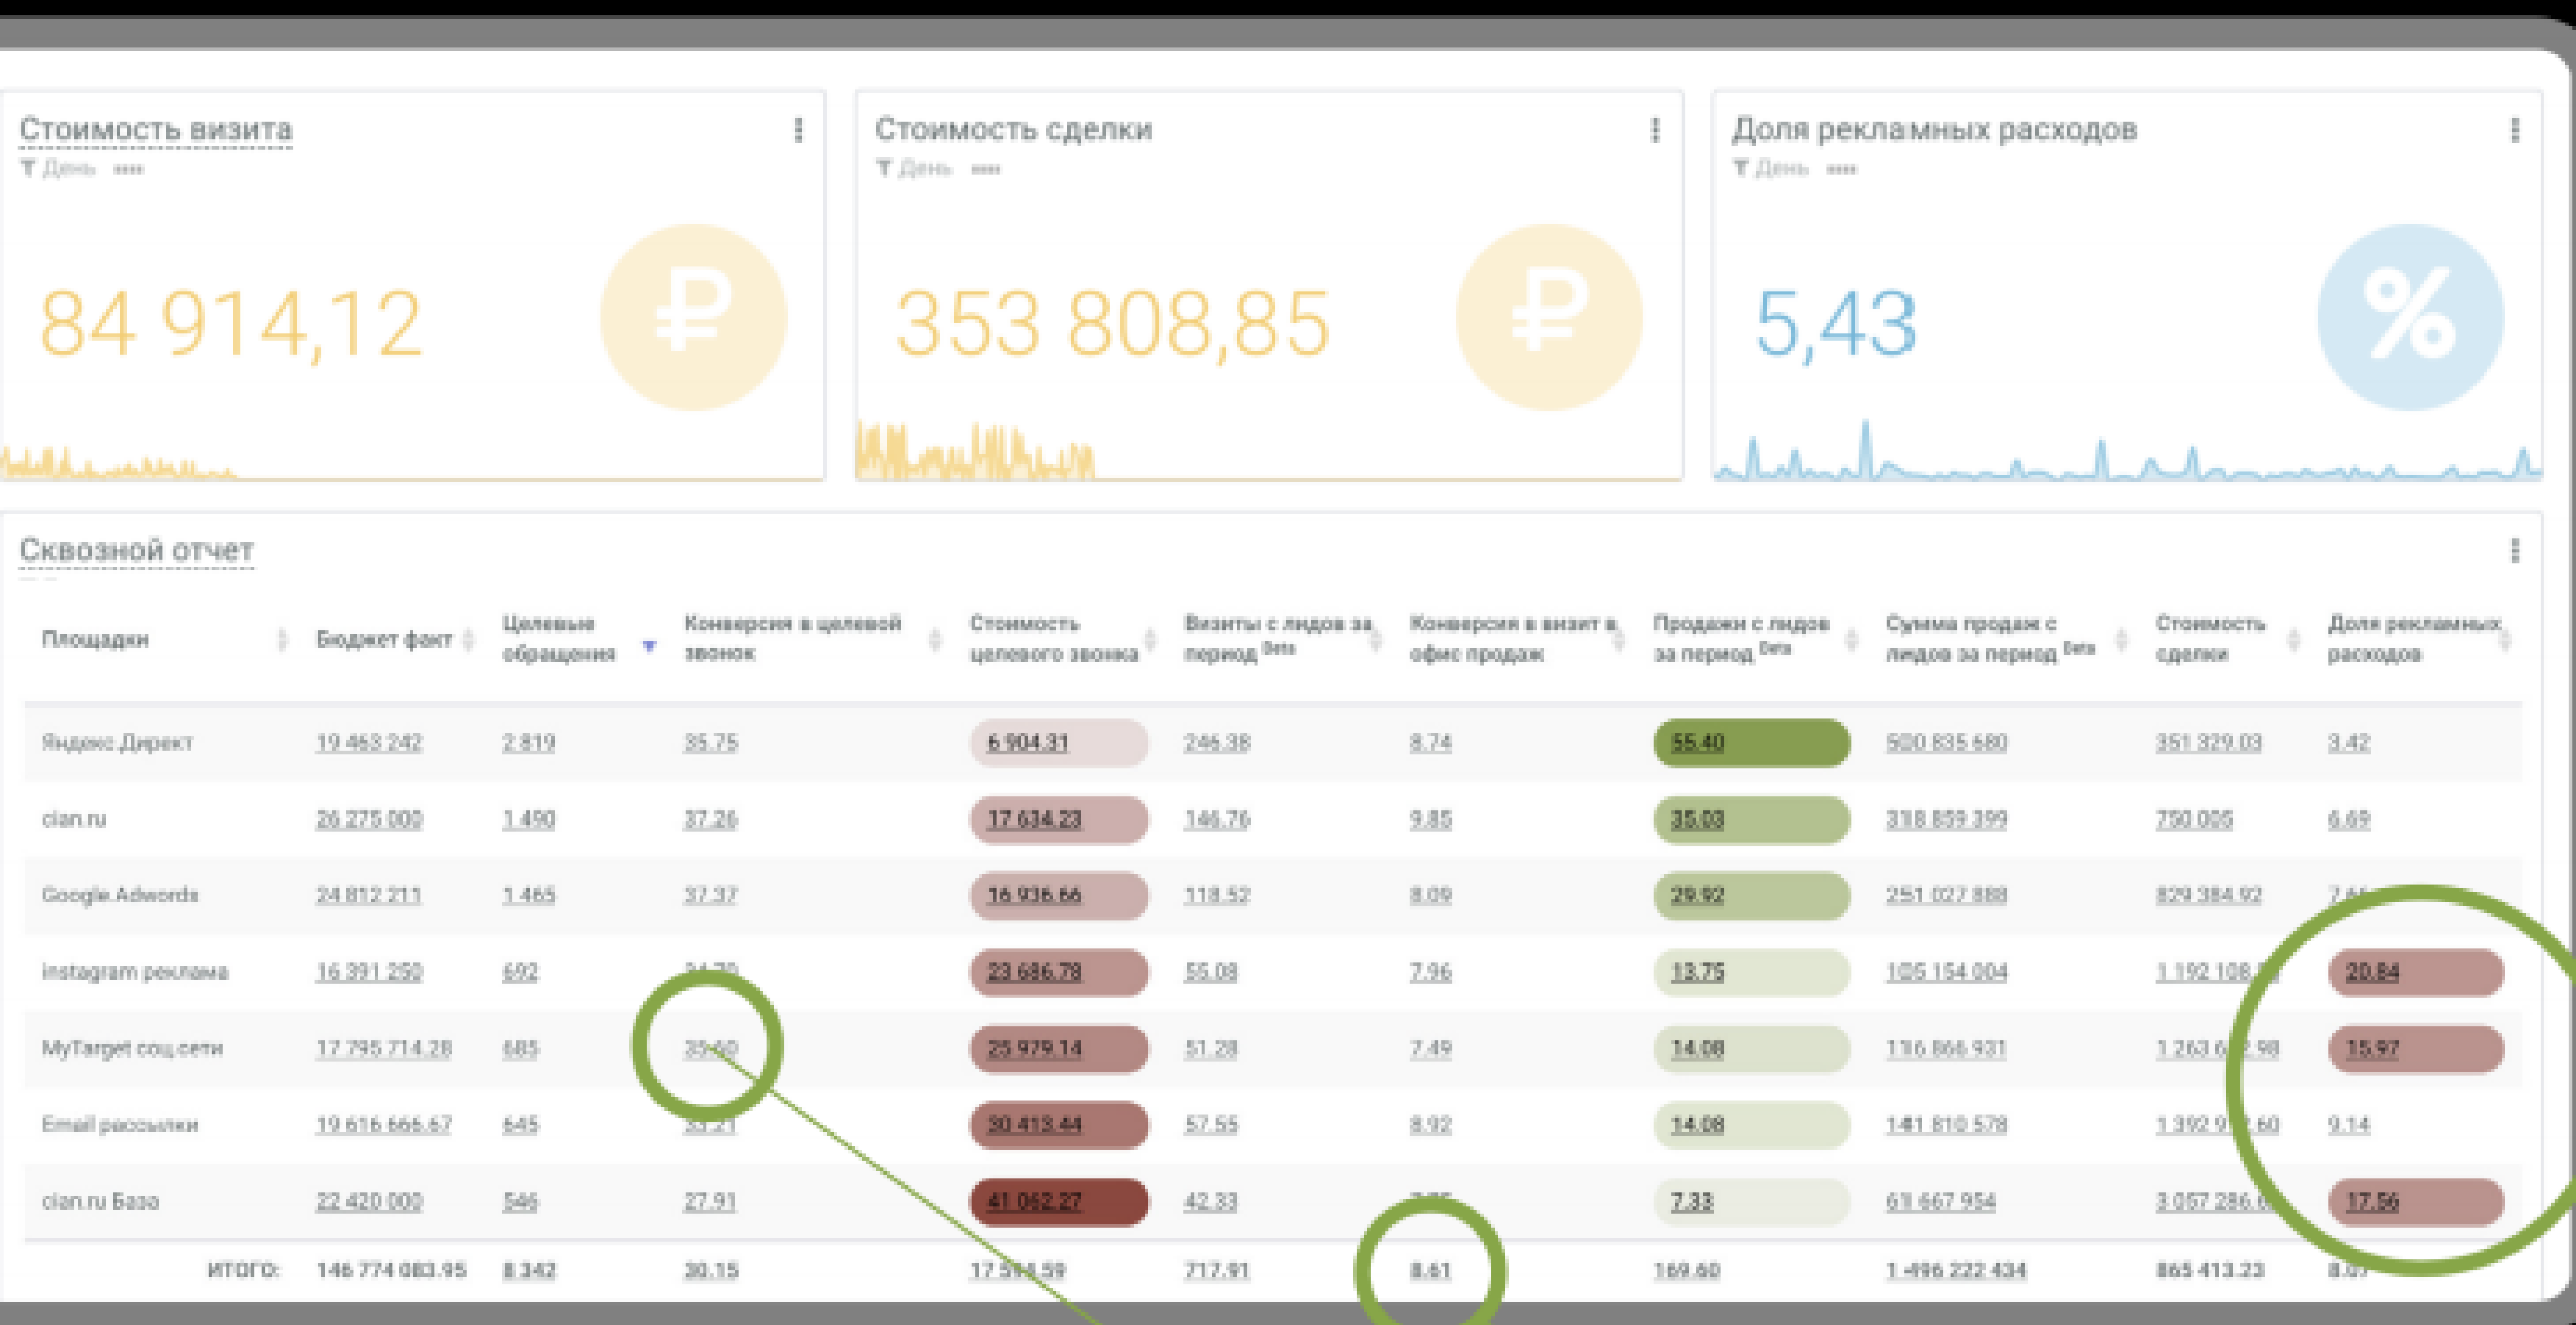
Стоимость визита
День

84 914,12

Стоимость сделки
День

353 808,85

Доля рекламных расходов
День

5,43

Сквозной отчет

| Площадки | Бюджет факт | Целевые обращения | Конверсия в целевой звонок | Стоимость целевого звонка | Визиты с лидов за период Beta | Конверсия в визит в офис продаж | Продажи с лидов за период Beta | Сумма продаж с лидов за период Beta | Стоимость сделки | Доля рекламных расходов |
|---|---|---|---|---|---|---|---|---|---|---|
| Яндекс.Директ | 19 463 242 | 2 819 | 35.75 | 6 904.31 | 246.38 | 8.74 | 55.40 | 500 835 680 | 351 329.03 | 3.42 |
| cian.ru | 26 275 000 | 1 490 | 37.26 | 17 634.23 | 146.76 | 9.85 | 35.03 | 318 859 399 | 750 005 | 6.69 |
| Google Adwords | 24 812 211 | 1 465 | 37.37 | 16 936.66 | 118.52 | 8.09 | 29.92 | 251 027 888 | 829 384.92 | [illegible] |
| instagram реклама | 16 391 250 | 692 | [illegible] | 23 686.78 | 55.08 | 7.96 | 13.75 | 105 154 004 | 1 192 108.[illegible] | 20.84 |
| MyTarget соц.сети | 17 795 714.28 | 685 | 35.60 | 25 979.14 | 51.28 | 7.49 | 14.08 | 136 866 931 | 1 263 6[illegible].98 | 15.97 |
| Email рассылки | 19 616 666.67 | 645 | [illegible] | 30 413.44 | 57.55 | 8.92 | 14.08 | 141 810 578 | 1 392 9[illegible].60 | 9.14 |
| cian.ru База | 22 420 000 | 546 | 27.91 | 41 062.27 | 42.33 | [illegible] | 7.33 | 61 667 954 | 3 057 286.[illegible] | 17.56 |
| ИТОГО: | 146 774 083.95 | 8 342 | 30.15 | 17 5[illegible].59 | 717.91 | 8.61 | 169.60 | 1 496 222 434 | 865 413.23 | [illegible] |